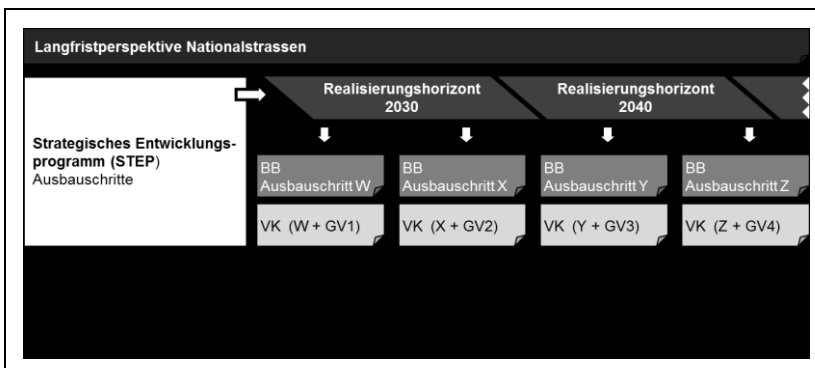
Langfristperspektive Nationalstrassen

Realisierungshorizont 2030

Realisierungshorizont 2040

Strategisches Entwicklungsprogramm (STEP)
Ausbauschritte

BB
Ausbauschritt W

BB
Ausbauschritt X

BB
Ausbauschritt Y

BB
Ausbauschritt Z

VK (W + GV1)

VK (X + GV2)

VK (Y + GV3)

VK (Z + GV4)